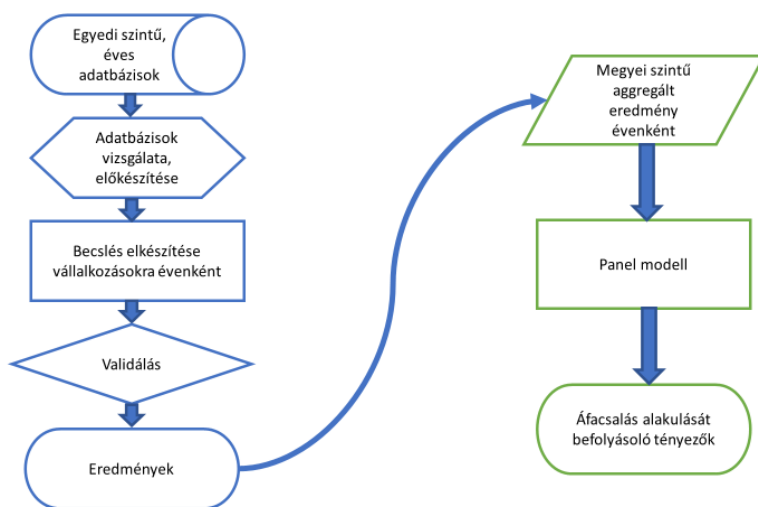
Egyedi szintű, éves adatbázisok

Adatbázisok vizsgálata, előkészítése

Becslés elkészítése vállalkozásokra évenként

Validálás

Eredmények

Megyei szintű aggregált eredmény évenként

Panel modell

Áfacsalás alakulását befolyásoló tényezők